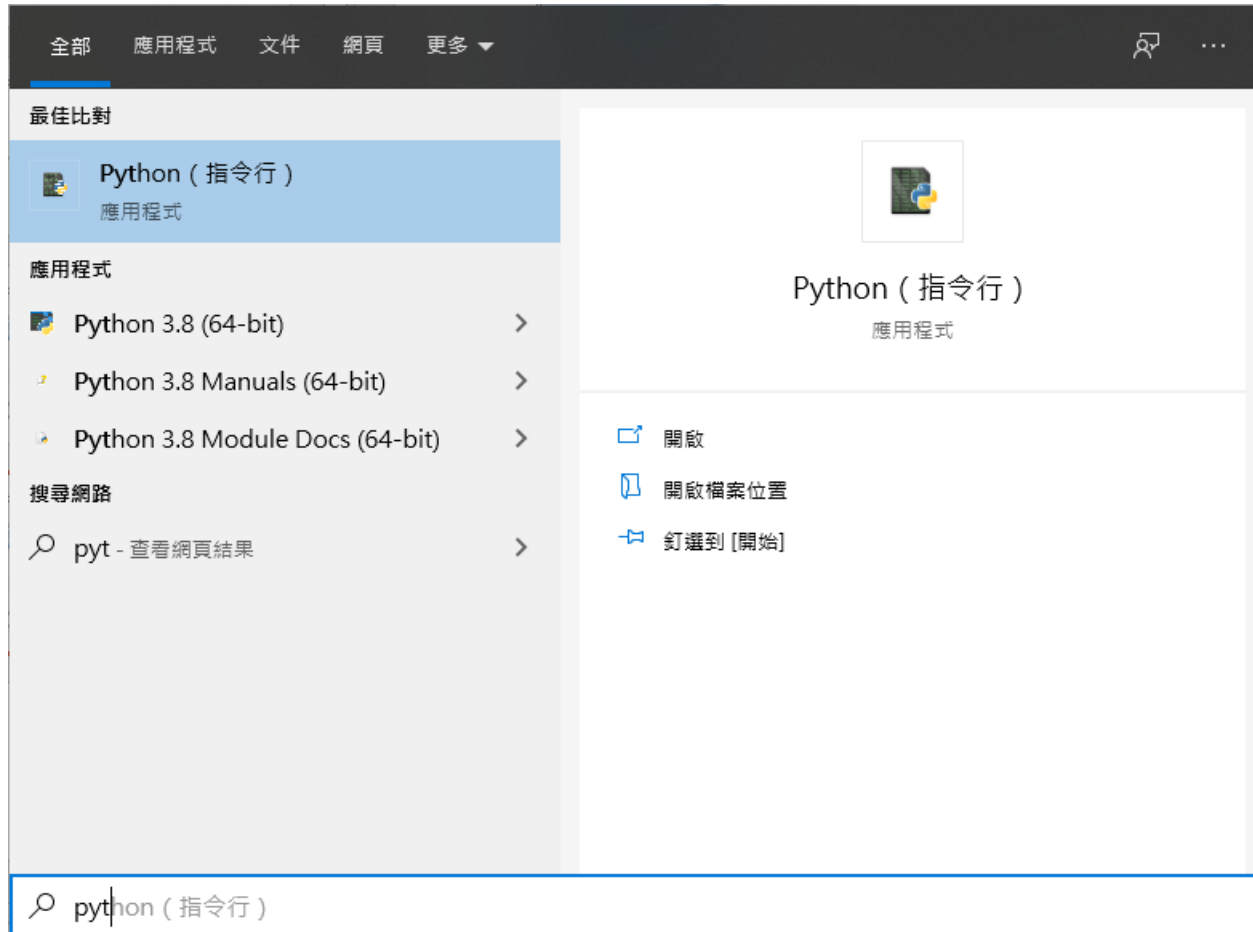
全部 應用程式 文件 網頁 更多

最佳比對

Python（指令行）
應用程式

應用程式

Python 3.8 (64-bit)

Python 3.8 Manuals (64-bit)

Python 3.8 Module Docs (64-bit)

搜尋網路

pyt - 查看網頁結果

Python（指令行）
應用程式

開啟

開啟檔案位置

釘選到 [開始]

python（指令行）